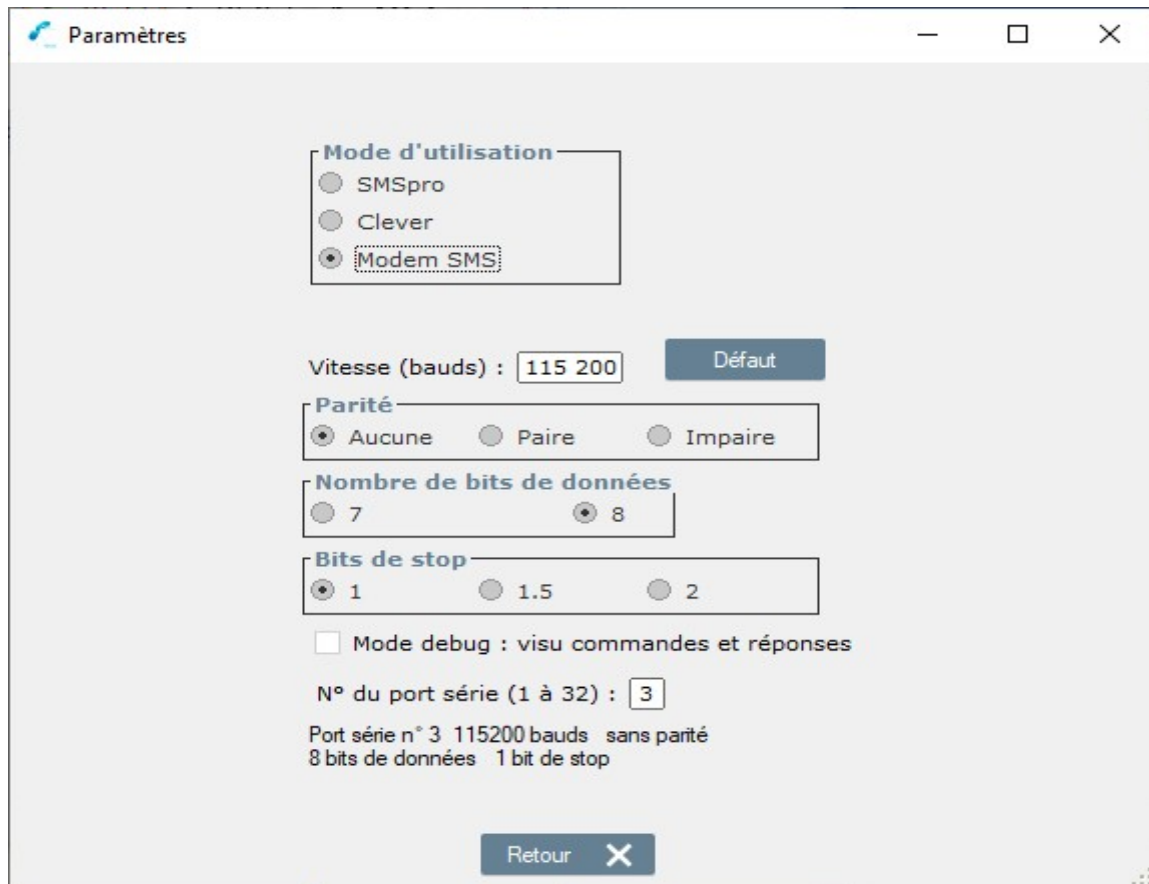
Paramètres

Mode d'utilisation
SMSpro
Clever
Modem SMS

Vitesse (bauds) : 115 200
Défaut

Parité
Aucune
Paire
Impaire

Nombre de bits de données
7
8

Bits de stop
1
1.5
2

Mode debug : visu commandes et réponses

N° du port série (1 à 32) : 3

Port série n° 3 115200 bauds sans parité
8 bits de données 1 bit de stop

Retour